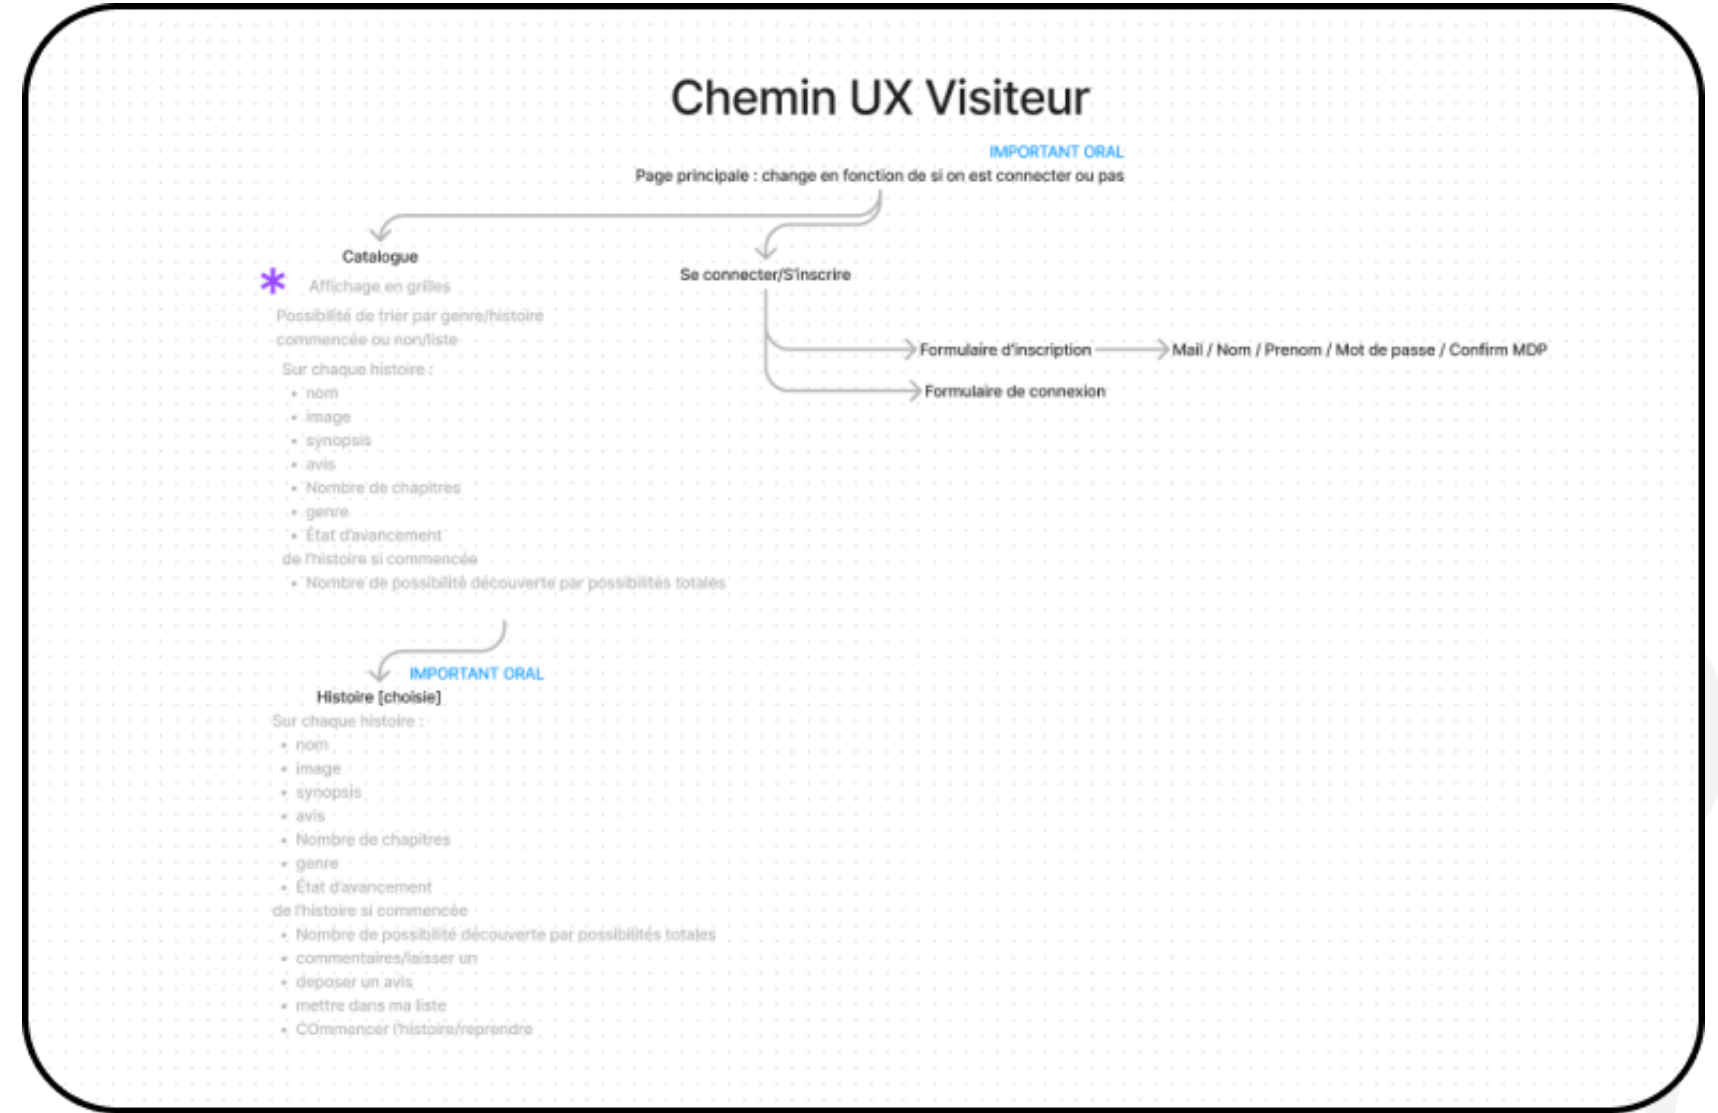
Chemin UX Visiteur

IMPORTANT ORAL
Page principale : change en fonction de si on est connecter ou pas

Catalogue

*

Affichage en grilles

Possibilité de trier par genre/histoire commencée ou non/liste

Sur chaque histoire :
- nom
- image
- synopsis
- avis
- Nombre de chapitres
- genre
- État d'avancement
de l'histoire si commencée
- Nombre de possibilité découverte par possibilités totales

Se connecter/S'inscrire

Formulaire d'inscription

Mail / Nom / Prenom / Mot de passe / Confirm MDP

Formulaire de connexion

IMPORTANT ORAL
Histoire [choisie]

Sur chaque histoire :
- nom
- image
- synopsis
- avis
- Nombre de chapitres
- genre
- État d'avancement
de l'histoire si commencée
- Nombre de possibilité découverte par possibilités totales
- commentaires/laisser un
- deposer un avis
- mettre dans ma liste
- COmmencer l'histoire/reprendre